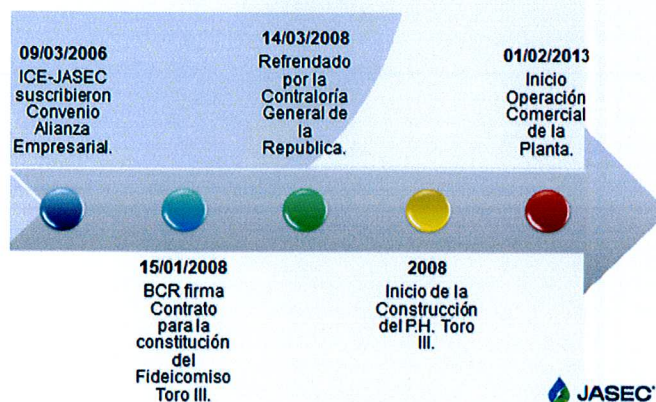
09/03/2006
ICE-JASEC suscribieron Convenio Alianza Empresarial.

14/03/2008
Refrendado por la Contraloría General de la Republica.

01/02/2013
Inicio Operación Comercial de la Planta.

15/01/2008
BCR firma Contrato para la constitución del Fideicomiso Toro III.

2008
Inicio de la Construcción del P.H. Toro III.

JASEC